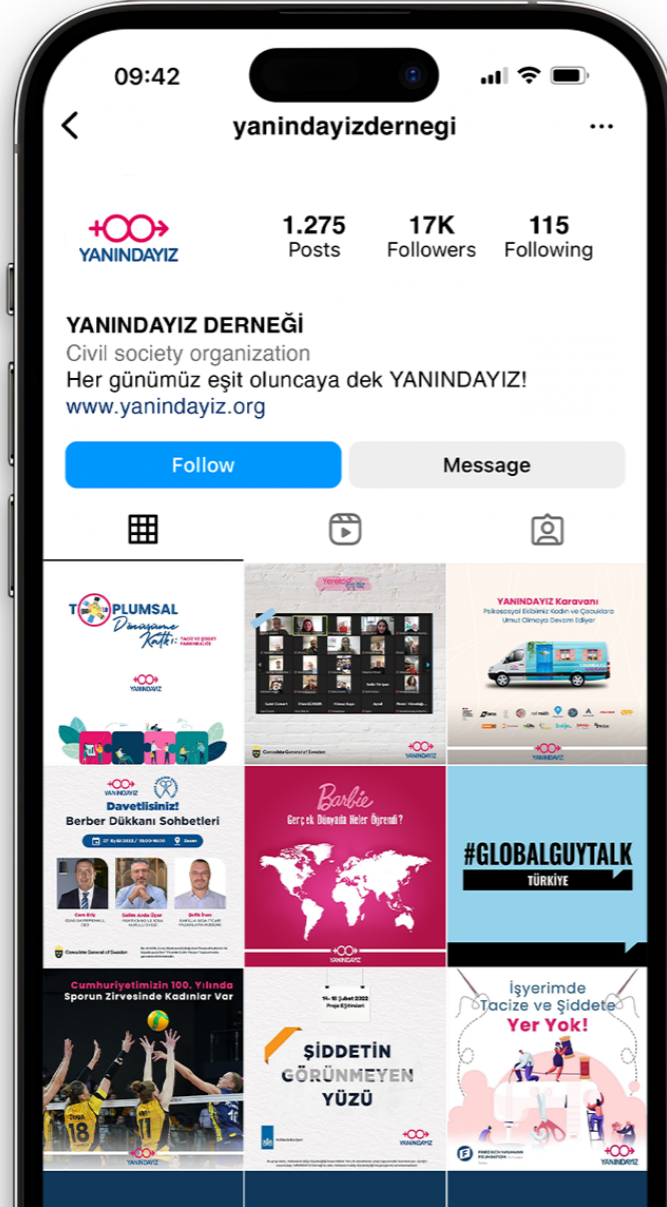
09:42

yanindayizdernegi

YANINDAYIZ

1.275
Posts

17K
Followers

115
Following

YANINDAYIZ DERNEĞİ
Civil society organization
Her günümüz eşit oluncaya dek YANINDAYIZ!
www.yanindayiz.org

Follow

Message

TOPLUMSAL Dönüşüme Katkı: TACİZ VE ŞİDDET YANINDALIK

YANINDAYIZ

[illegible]

Consulate General of Sweden

YANINDAYIZ

YANINDAYIZ Karavanı
Psikososyal Etkinlikler Kadın ve Çocuklara Umut Olmaya Devam Ediyor

YANINDAYIZ

YANINDAYIZ

Davetlisiniz!
Berber Dükkanı Sohbetleri

Cem Eriş

Selim Arda Üzer

Şefik İnan

Consulate General of Sweden

Barbie
Gerçek Dünyada Neler Öğrendi?

YANINDAYIZ

#GLOBALGUYTALK
TÜRKİYE

Cumhuriyetimizin 100. Yılında
Sporun Zirvesinde Kadınlar Var

18

YANINDAYIZ

14- 16 Şubat 2022
Proje Eğitimleri

ŞİDDETİN GÖRÜNMEYEN YÜZÜ

YANINDAYIZ

İşyerimde Tacize ve Şiddete Yer Yok!

FRIEDRICH NAUMANN FOUNDATION

YANINDAYIZ